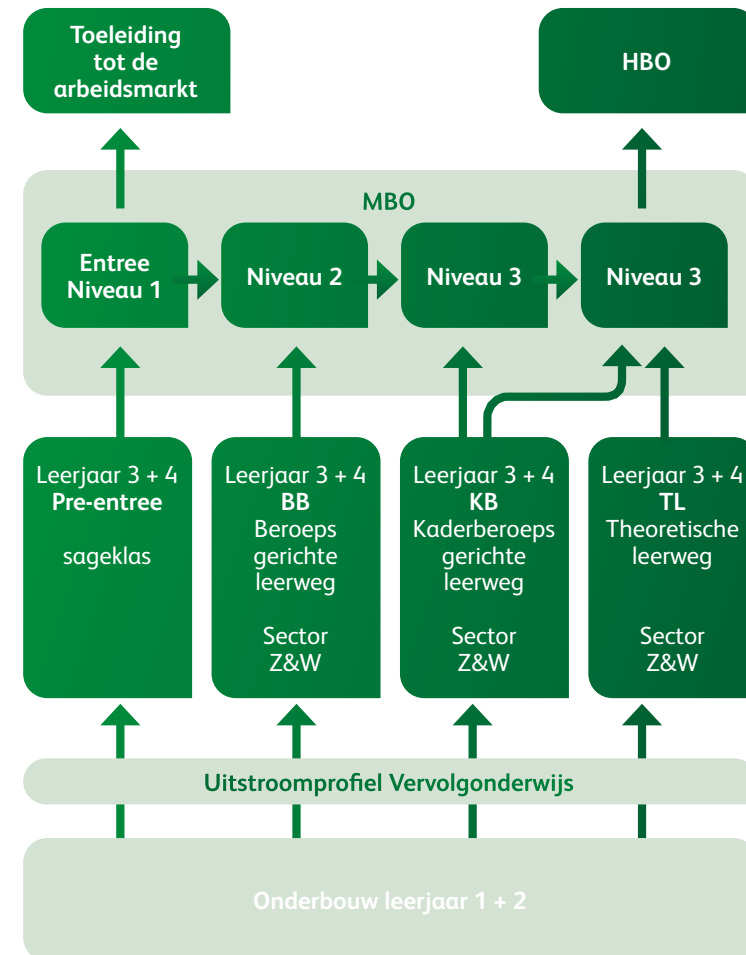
Toeleiding tot de arbeidsmarkt

HBO

MBO

Entree Niveau 1

Niveau 2

Niveau 3

Niveau 3

Leerjaar 3 + 4
**Pre-entree**

sageklas

Leerjaar 3 + 4
**BB**
Beroeps gerichte leerweg

Sector Z&W

Leerjaar 3 + 4
**KB**
Kaderberoeps gerichte leerweg

Sector Z&W

Leerjaar 3 + 4
**TL**
Theoretische leerweg

Sector Z&W

Uitstroomprofiel Vervolgonderwijs

Onderbouw leerjaar 1 + 2